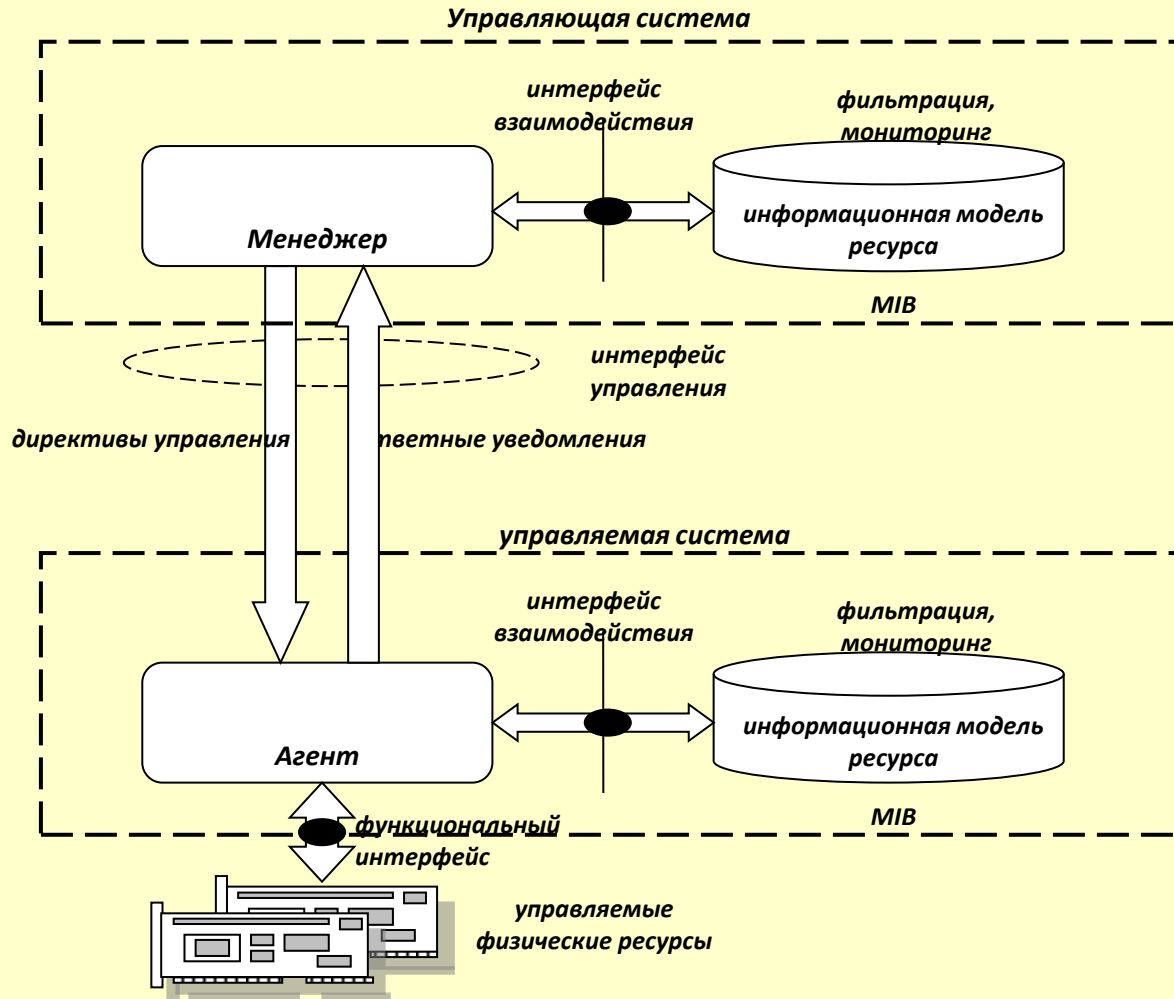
Управляющая система

интерфейс взаимодействия

фильтрация, мониторинг

Менеджер

информационная модель ресурса

MIB

интерфейс управления

директивы управления

ответные уведомления

управляемая система

интерфейс взаимодействия

фильтрация, мониторинг

Агент

информационная модель ресурса

MIB

функциональный интерфейс

управляемые физические ресурсы